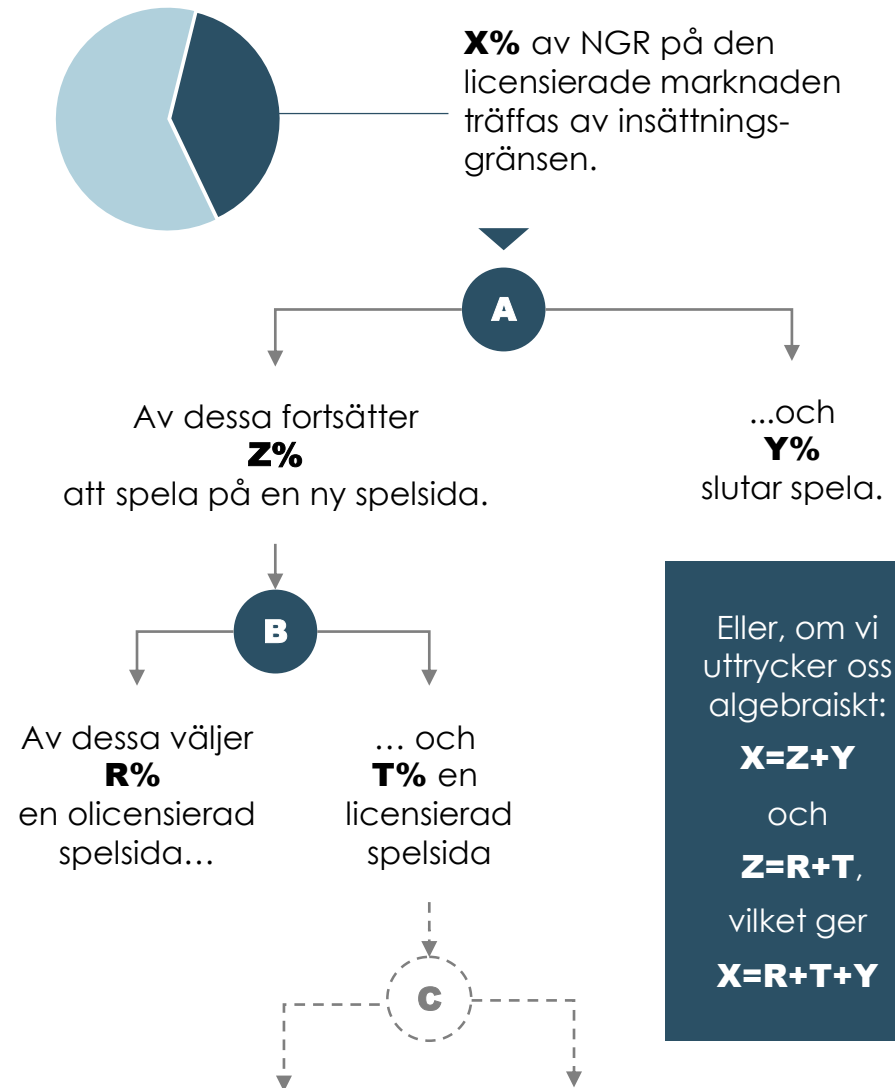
**X%** av NGR på den licensierade marknaden träffas av insättningsgränsen.

A

Av dessa fortsätter
**Z%**
att spela på en ny spelsida.

...och
**Y%**
slutar spela.

B

Av dessa väljer
**R%**
en olicensierad spelsida…

… och
**T%** en licensierad spelsida

Eller, om vi uttrycker oss algebraiskt:

**X=Z+Y**

och

**Z=R+T**,

vilket ger

**X=R+T+Y**

C